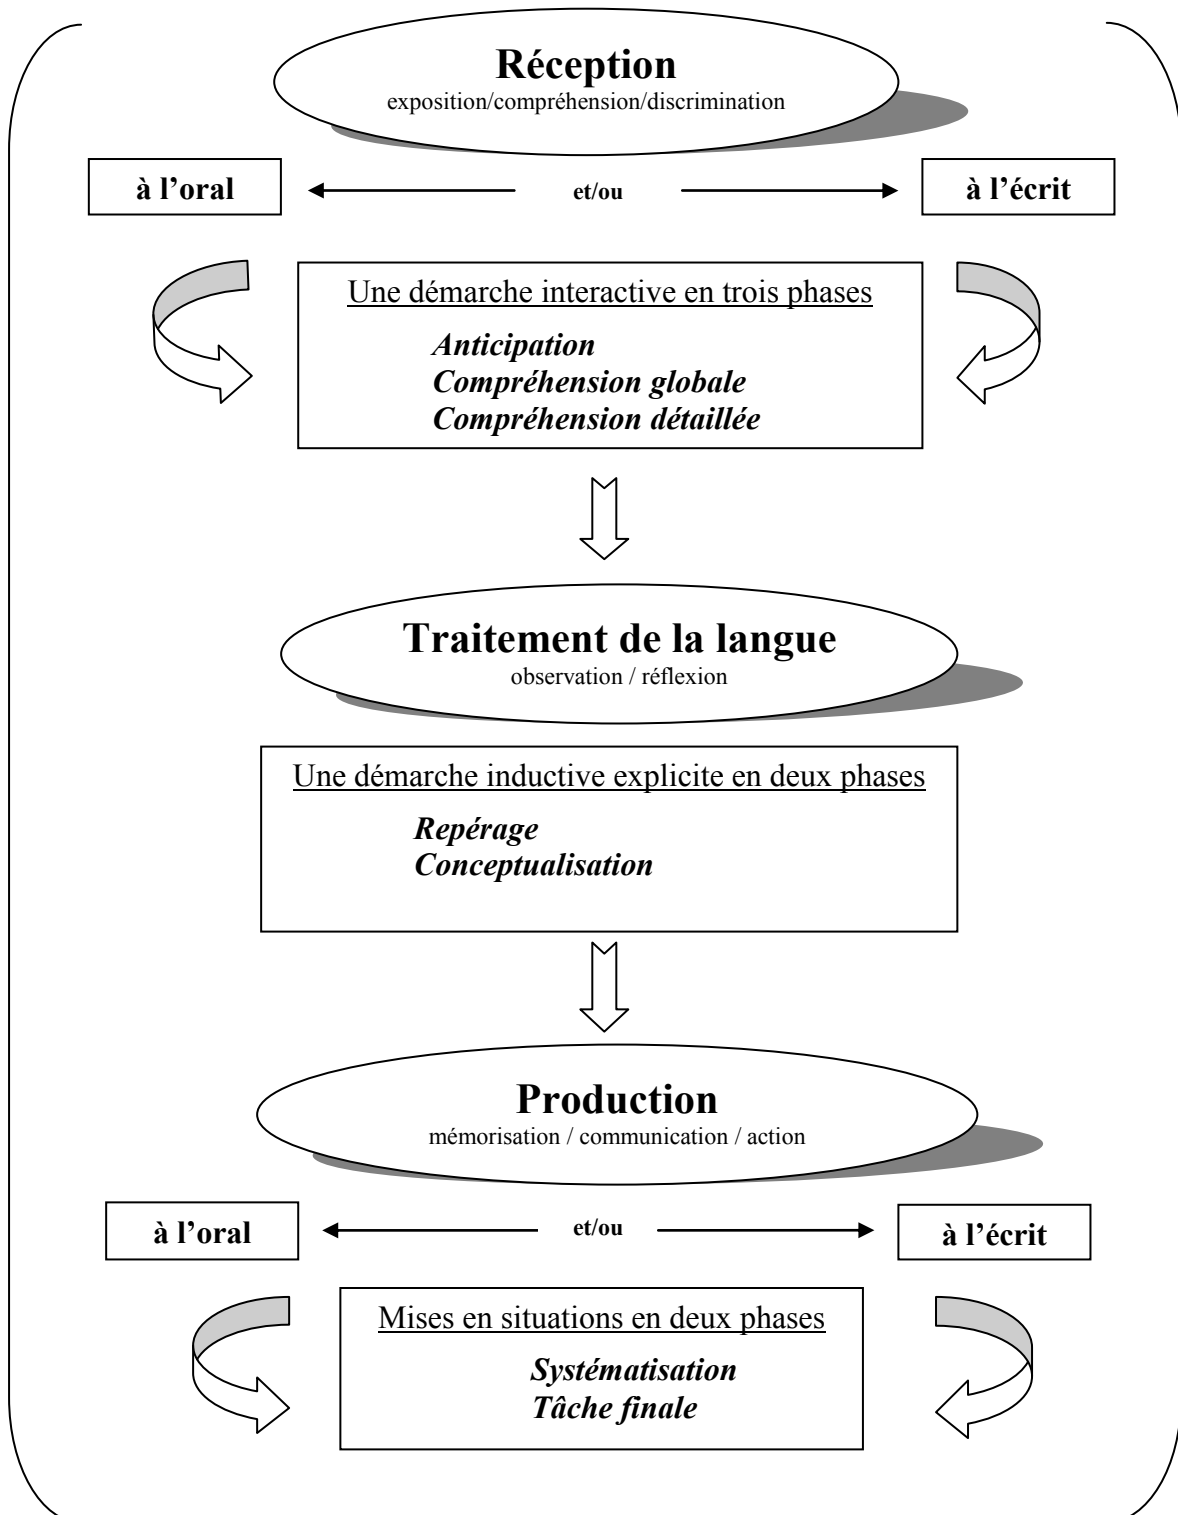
Réception
exposition/compréhension/discrimination

à l'oral

et/ou

à l'écrit

Une démarche interactive en trois phases

*Anticipation*
*Compréhension globale*
*Compréhension détaillée*

Traitement de la langue
observation / réflexion

Une démarche inductive explicite en deux phases

*Repérage*
*Conceptualisation*

Production
mémorisation / communication / action

à l'oral

et/ou

à l'écrit

Mises en situations en deux phases

*Systématisation*
*Tâche finale*